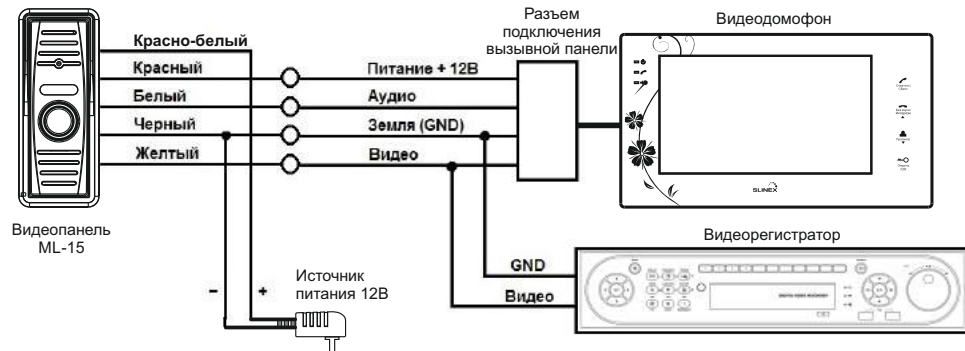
Разъем подключения вызывной панели

Видеодомофон

Красно-белый

Красный

Белый

Черный

Желтый

Питание + 12В

Аудио

Земля (GND)

Видео

SLINEX

Видеопанель ML-15

Видеорегистратор

GND

Видео

Источник питания 12В

-

+